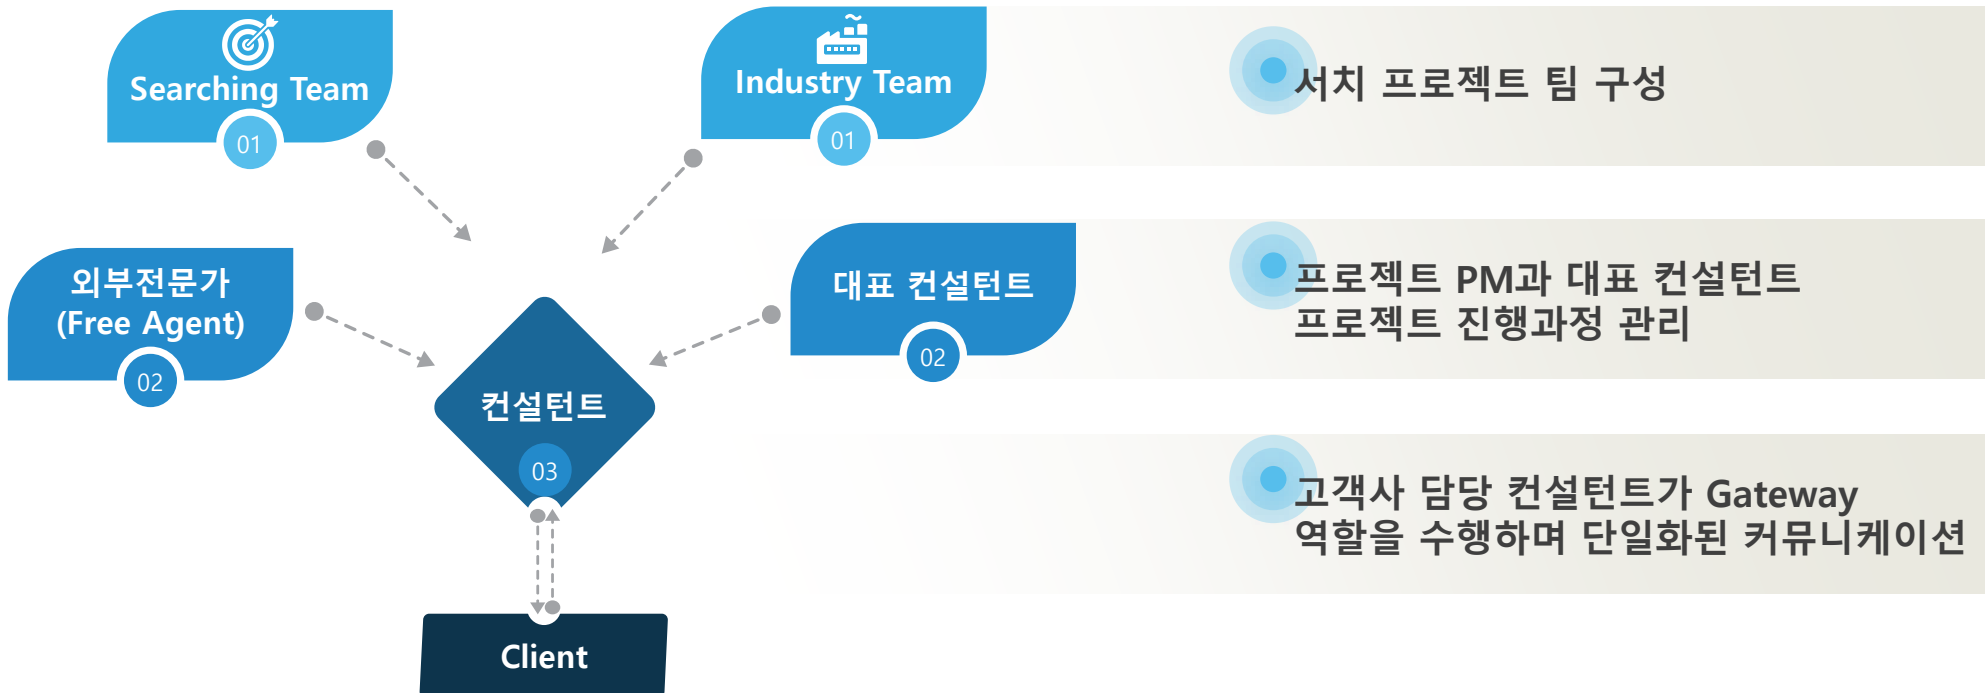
Searching Team
01

Industry Team
01

서치 프로젝트 팀 구성

외부전문가
(Free Agent)
02

대표 컨설턴트
02

프로젝트 PM과 대표 컨설턴트
프로젝트 진행과정 관리

컨설턴트
03

고객사 담당 컨설턴트가 Gateway
역할을 수행하며 단일화된 커뮤니케이션

Client